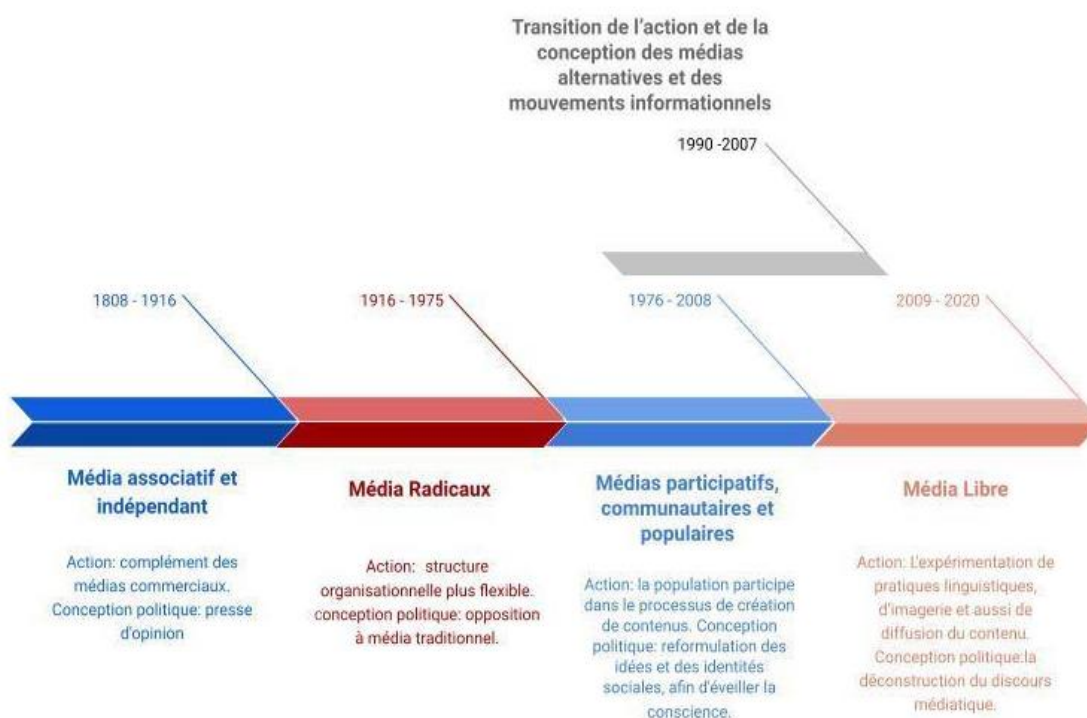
Transition de l'action et de la conception des médias alternatives et des mouvements informationnels

1990 -2007

1808 - 1916

1916 - 1975

1976 - 2008

2009 - 2020

Média associatif et indépendant

Action: complément des médias commerciaux. Conception politique: presse d'opinion

Média Radicaux

Action: structure organisationnelle plus flexible. conception politique: opposition à média traditionnel.

Médias participatifs, communautaires et populaires

Action: la population participe dans le processus de création de contenus. Conception politique: reformulation des idées et des identités sociales, afin d'éveiller la conscience.

Média Libre

Action: L'expérimentation de pratiques linguistiques, d'imagerie et aussi de diffusion du contenu. Conception politique:la déconstruction du discours médiatique.